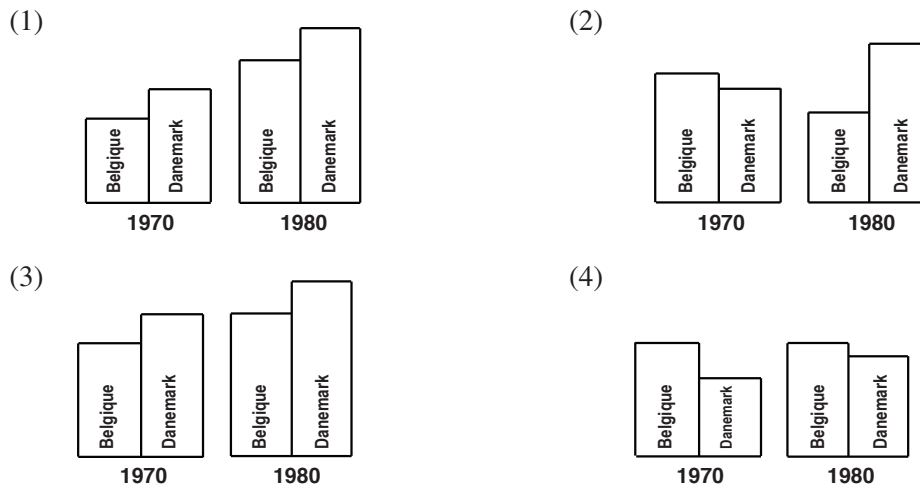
(1)

Belgique Danemark Belgique Danemark

1970 1980

(2)

Belgique Danemark Belgique Danemark

1970 1980

(3)

Belgique Danemark Belgique Danemark

1970 1980

(4)

Belgique Danemark Belgique Danemark

1970 1980